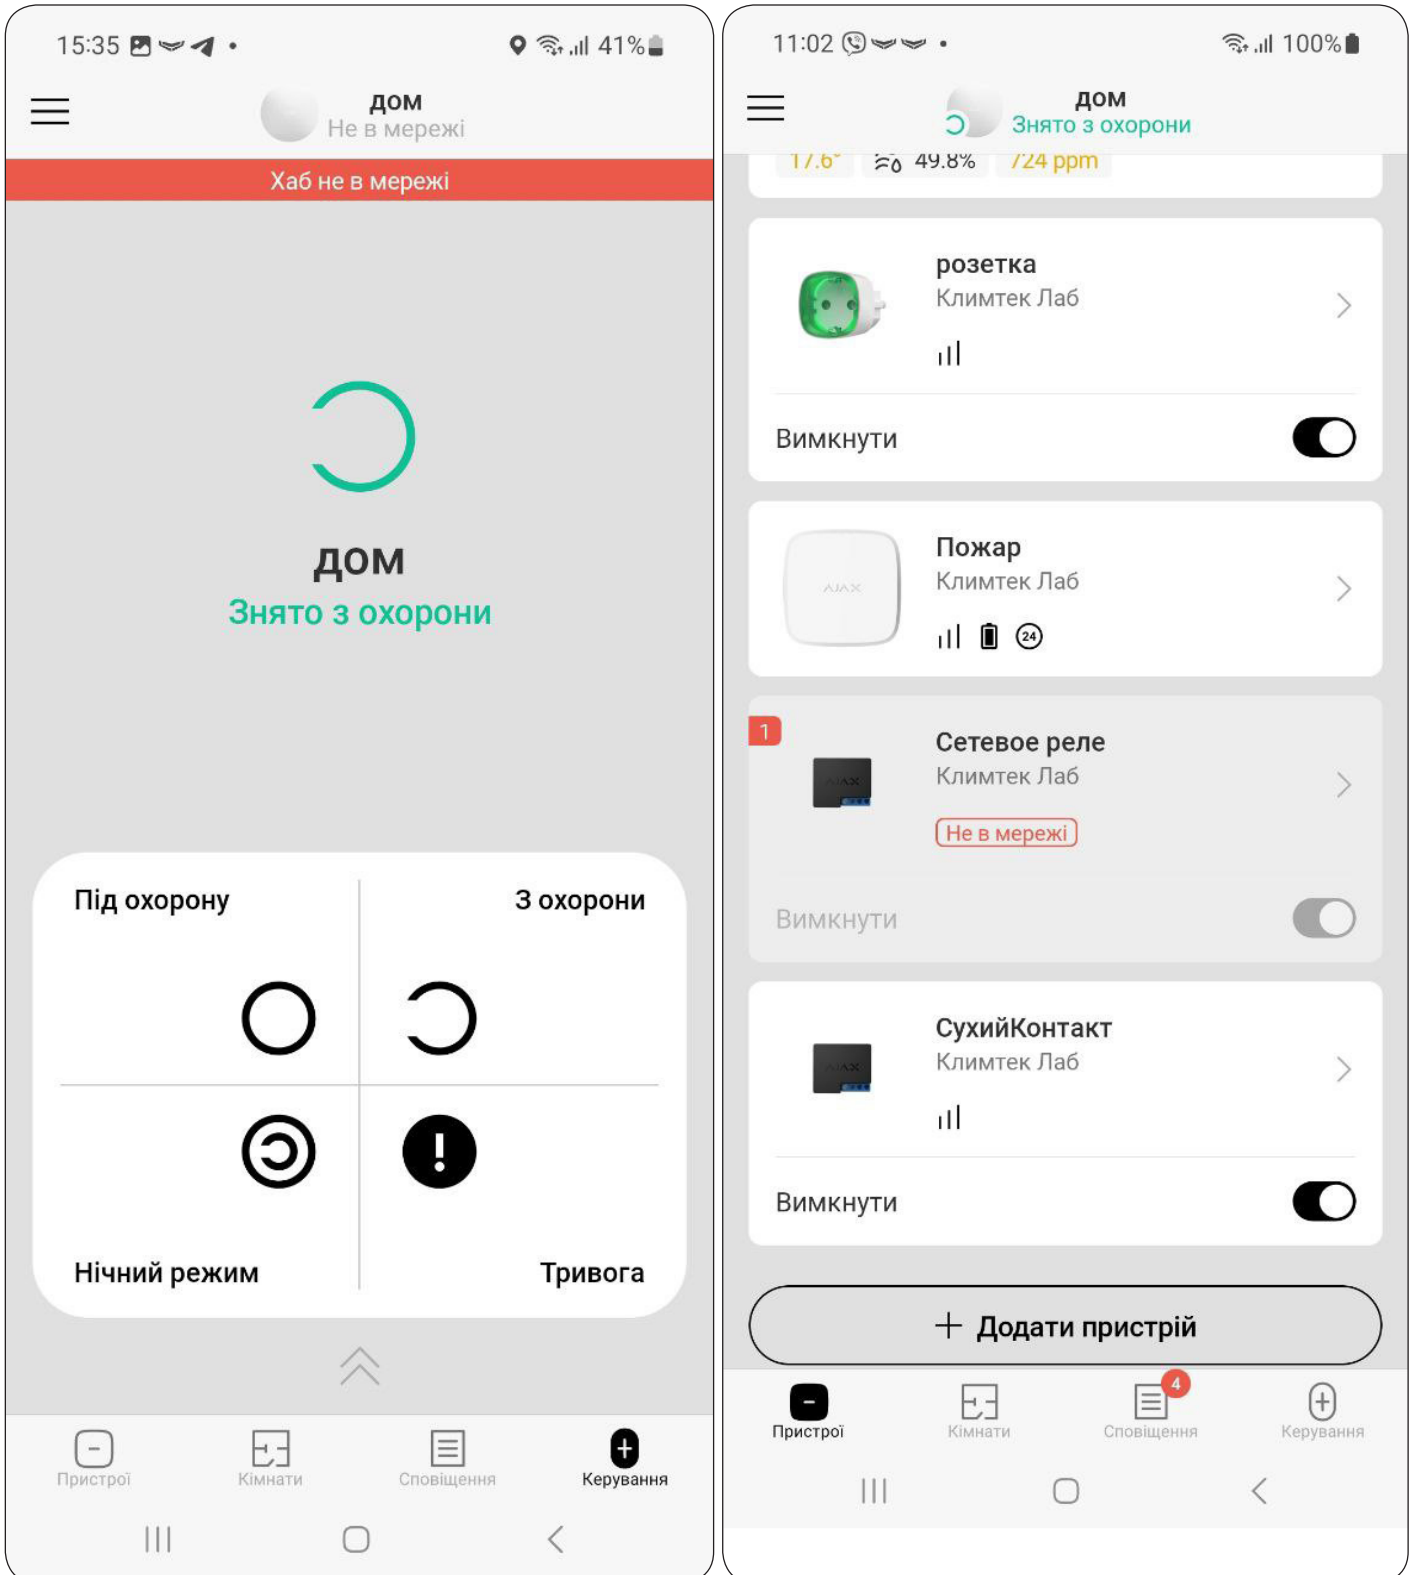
15:35 41%

дом
Не в мережі

Хаб не в мережі

дом
Знято з охорони

Під охорону
З охорони
Нічний режим
Тривога

Пристрої
Кімнати
Сповіщення
Керування

11:02 100%

дом
Знято з охорони

17.6° 49.8% 724 ppm

розетка
Климтек Лаб
Вимкнути

Пожар
Климтек Лаб
AJAX
24

1
Сетевое реле
Климтек Лаб
Не в мережі
Вимкнути

СухийКонтакт
Климтек Лаб
Вимкнути

+ Додати пристрій

Пристрої
Кімнати
4
Сповіщення
Керування